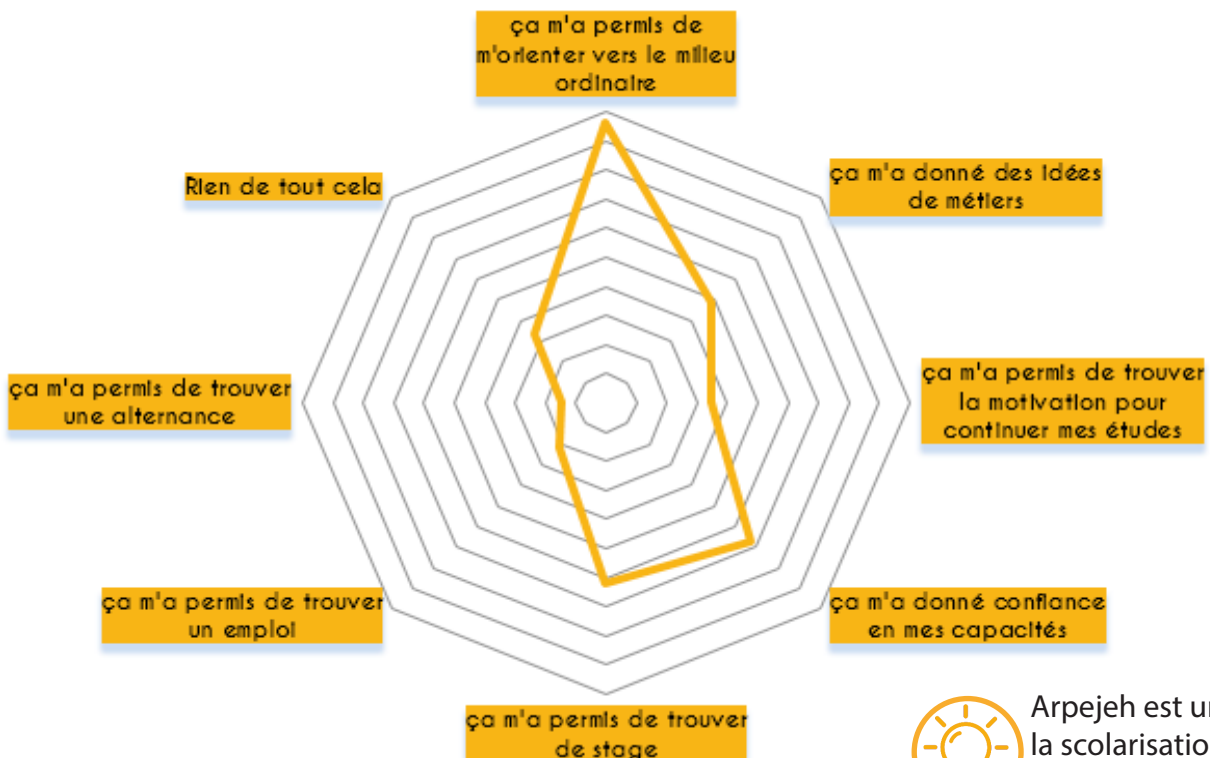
ça m'a permis de m'orienter vers le milieu ordinaire

ça m'a donné des idées de métiers

ça m'a permis de trouver la motivation pour continuer mes études

ça m'a donné confiance en mes capacités

ça m'a permis de trouver de stage

ça m'a permis de trouver un emploi

ça m'a permis de trouver une alternance

Rien de tout cela

Arpejeh est u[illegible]
la scolarisatio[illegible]